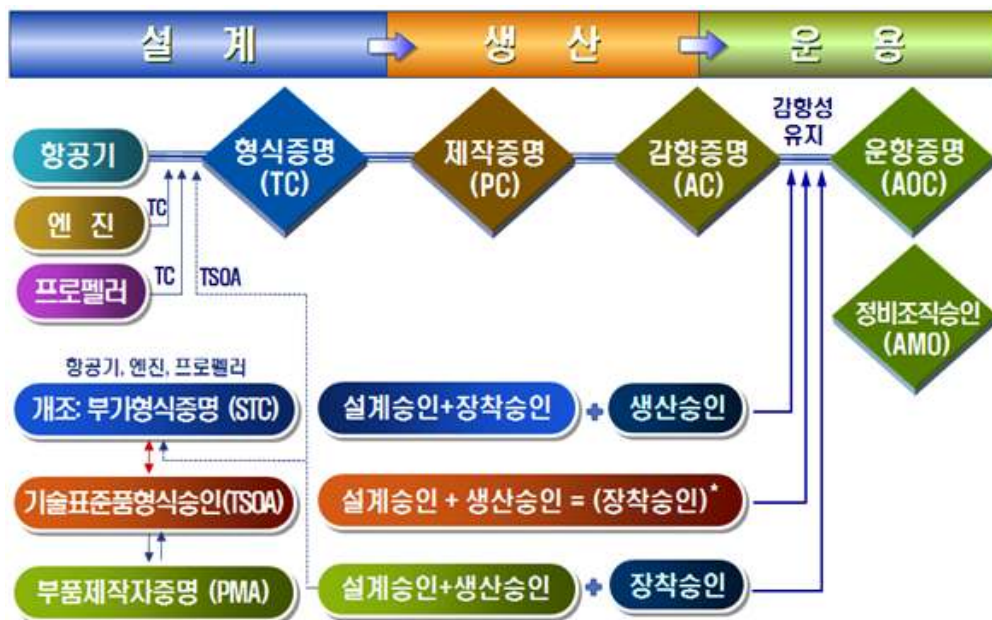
설 계
생 산
운 용

항공기
엔 진
프로펠러
TC
TC
TSOA
형식증명 (TC)
제작증명 (PC)
감항증명 (AC)
감항성 유지
운항증명 (AOC)
정비조직승인 (AMO)

항공기, 엔진, 프로펠러
개조: 부가형식증명 (STC)
기술표준품형식승인(TSOA)
부품제작자증명 (PMA)

설계승인+장착승인 + 생산승인
설계승인 + 생산승인 = (장착승인)*
설계승인+생산승인 + 장착승인